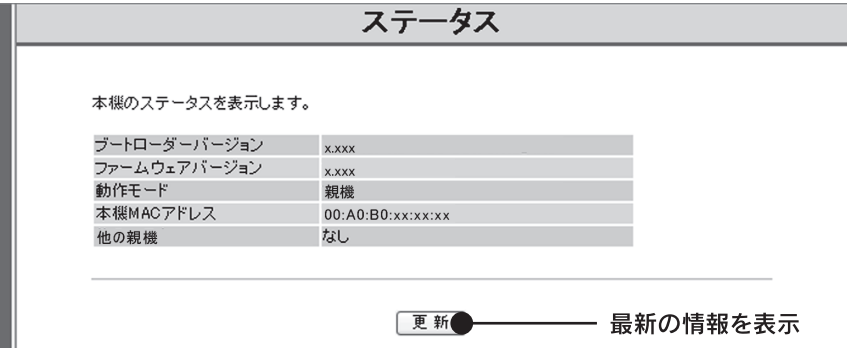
ステータス

本機のステータスを表示します。

| | |
|---|---|
| ブートローダーバージョン | x.xxx |
| ファームウェアバージョン | x.xxx |
| 動作モード | 親機 |
| 本機MACアドレス | 00:A0:B0:xx:xx:xx |
| 他の親機 | なし |

更新

最新の情報を表示